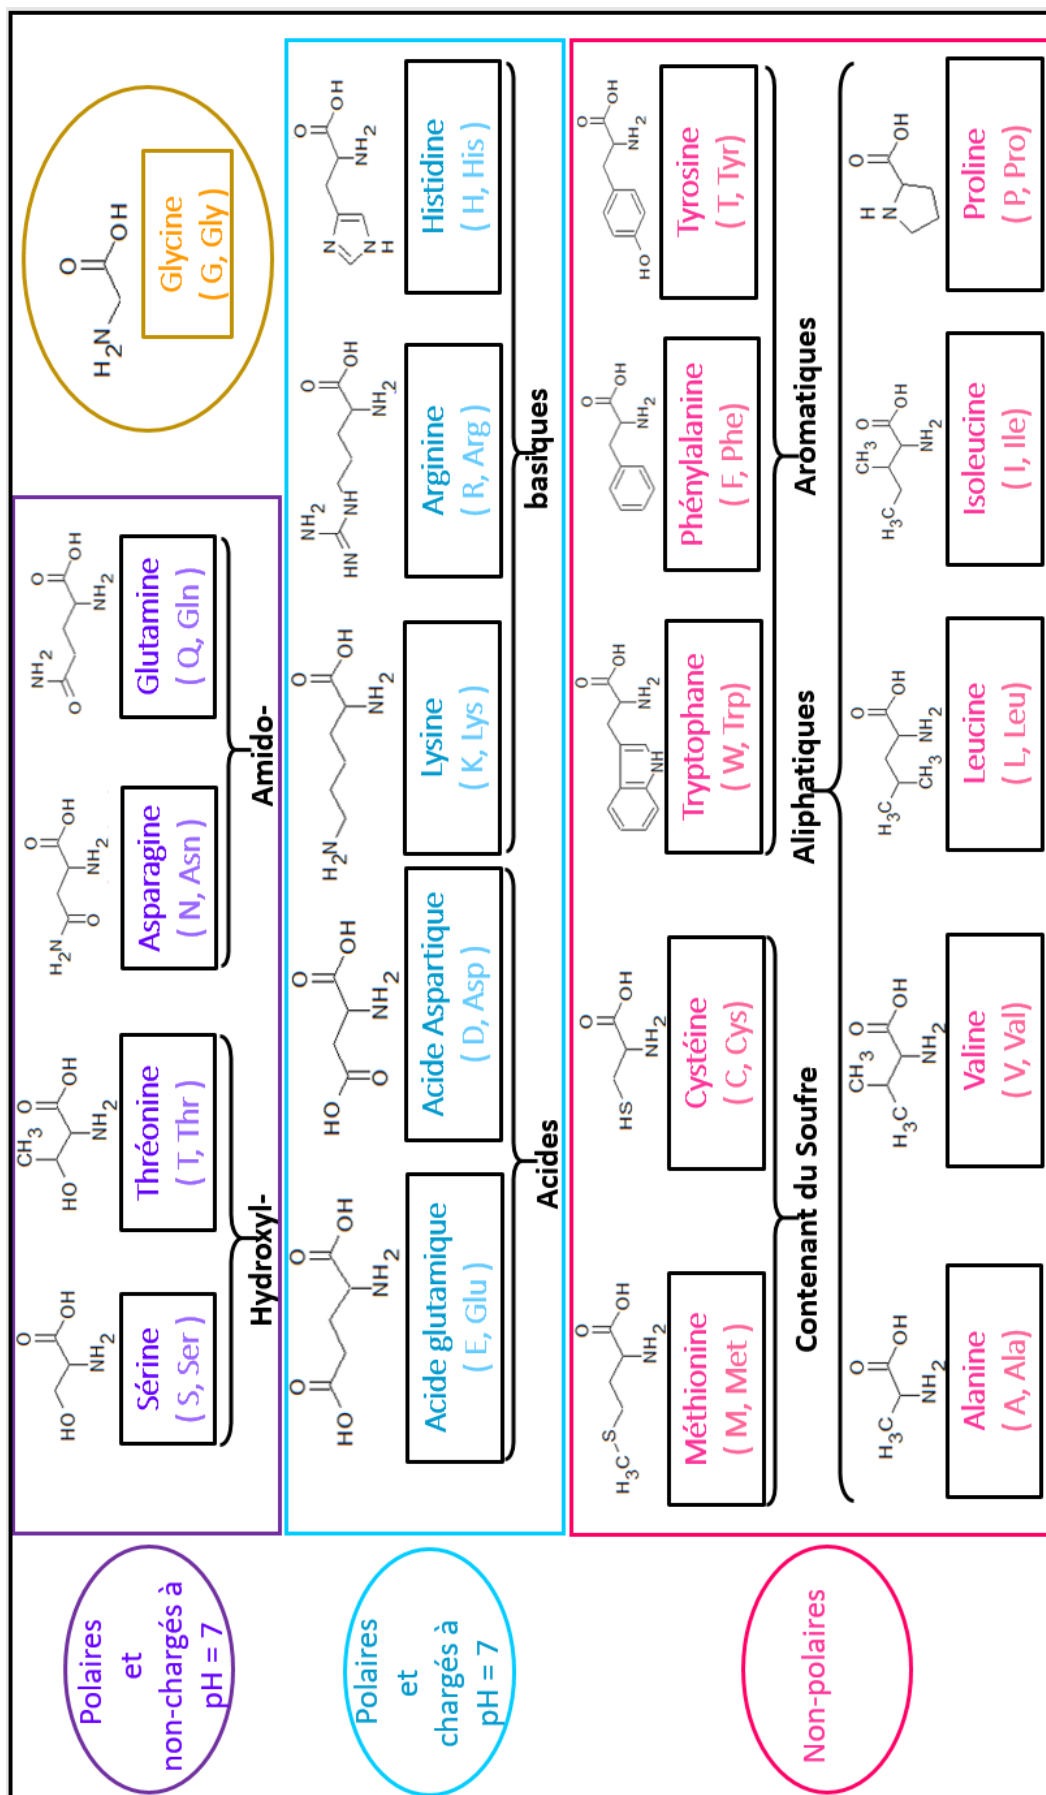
Polaires et non-chargés à pH = 7

Polaires et chargés à pH = 7

Non-polaires

$H_2N$ O OH
Glycine (G, Gly)

Hydroxyl-
HO OH O $NH_2$
Sérine (S, Ser)
$CH_3$ HO O OH $NH_2$
Thréonine (T, Thr)

Amido-
$H_2N$ O O OH $NH_2$
Asparagine (N, Asn)
$NH_2$ O O OH $NH_2$
Glutamine (Q, Gln)

Acides
HO O O OH $NH_2$
Acide glutamique (E, Glu)
HO O O OH $NH_2$
Acide Aspartique (D, Asp)

basiques
$H_2N$ O OH $NH_2$
Lysine (K, Lys)
HN $NH_2$ NH O OH $NH_2$
Arginine (R, Arg)
N N H O OH $NH_2$
Histidine (H, His)

Contenant du Soufre
$H_3C$ S O OH $NH_2$
Méthionine (M, Met)
HS O OH $NH_2$
Cystéine (C, Cys)

Aromatiques
NH O OH $NH_2$
Tryptophane (W, Trp)
O OH $NH_2$
Phénylalanine (F, Phe)
HO O OH $NH_2$
Tyrosine (T, Tyr)

Aliphatiques
$H_3C$ O OH $NH_2$
Alanine (A, Ala)
$H_3C$ $CH_3$ O OH $NH_2$
Valine (V, Val)
$H_3C$ $CH_3$ O OH $NH_2$
Leucine (L, Leu)
$H_3C$ $CH_3$ O OH $NH_2$
Isoleucine (I, Ile)
H N O OH
Proline (P, Pro)